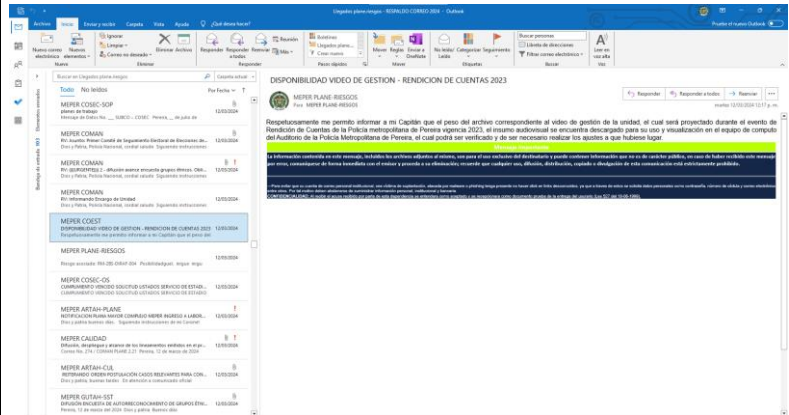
Llegadas plane-riesgos - RESPALDO COSEC 2024 - Outlook

Archivo Inicio Enviar y recibir Carpeta Vista Ayuda ¿Qué desea hacer?

Prueba el nuevo Outlook

Nuevo correo electrónico Nuevos elementos Ignorar Limpiar Correo no deseado Eliminar Archivar Responder Responder a todos Reenviar Más Reunión Buzones Llegadas plane... Crear nuevo Mover Reglas Enviar a OneNote No leído/ Leído Categorizar Seguimiento Buscar personas Libreta de direcciones Filtrar correo electrónico Leer en voz alta

Nuevo Eliminar Responder Pasos rápidos Mover Etiquetas Buscar Voz

Buscar en Llegadas plane-riesgos Carpeta actual

Todo No leídos Por Fecha

MEPER COSEC-SOP
planes de trabajo
Mensaje de Datos No. SUBCO - COSEC Pereira, de julio de
12/03/2024

MEPER COMAN
RV: Asunto: Primer Comité de Seguimiento Electoral de Elecciones de...
Dios y Patria, Policía Nacional, cordial saludo. Siguiendo instrucciones
12/03/2024

MEPER COMAN
RV: @URGENTE@2 - difusión avance encuesta grupos étnicos. Obli...
Dios y Patria, Policía Nacional, cordial saludo. Siguiendo instrucciones
12/03/2024

MEPER COMAN
RV: Informando Encargo de Unidad
Dios y Patria, Policía Nacional, cordial saludo. Siguiendo instrucciones
12/03/2024

MEPER COEST
DISPONIBILIDAD VIDEO DE GESTION - RENDICION DE CUENTAS 2023
Respetuosamente me permito informar a mi Capitán que el peso del
12/03/2024

MEPER PLANE-RIESGOS
Riesgo asociado
12/03/2024

MEPER COSEC-OS
CUMPLIMIENTO VENCIDO SOLICITUD ESTADOS SERVICIO DE ESTADI...
12/03/2024

MEPER ARTAH-PLANE
NOTIFICACION PLANA MAYOR CUMPLIDO MEPER INGRESO A LABOR...
Dios y patria buenos días. Siguiendo instrucciones de mi Coronel
12/03/2024

MEPER CALIDAD
Difusión, despliegue y alcance de los lineamientos emitidos en el pr...
Correo No. 274 / COMAN PLANE 2.21 Pereira, 12 de marzo de 2024
12/03/2024

MEPER ARTAH-CUL
REITERANDO ORDEN POSTULACIÓN CASOS RELEVANTES PARA CON...
Dios y patria, buenas tardes. En atención a comunicado oficial
12/03/2024

MEPER GUTAH-SST
DIFUSION ENCUESTA DE AUTORRECONOCIMIENTO DE GRUPOS ÉTNI...
Pereira, 12 de marzo del 2024 Dios y patria. Buenos días
12/03/2024

DISPONIBILIDAD VIDEO DE GESTION - RENDICION DE CUENTAS 2023

MEPER PLANE-RIESGOS
Para MEPER PLANE-RIESGOS

Responder Responder a todos Reenviar
martes 12/03/2024 12:17 p. m.

Respetuosamente me permito informar a mi Capitán que el peso del archivo correspondiente al video de gestión de la unidad, el cual será proyectado durante el evento de Rendición de Cuentas de la Policía metropolitana de Pereira vigencia 2023, el insumo audiovisual se encuentra descargado para su uso y visualización en el equipo de computo del Auditorio de la Policía Metropolitana de Pereira, el cual podrá ser verificado y de ser necesario realizar los ajustes a que hubiese lugar.

Mensaje Importante

La información contenida en este mensaje, incluidos los archivos adjuntos al mismo, son para el uso exclusivo del destinatario y puede contener información que no es de carácter público, en caso de haber recibido este mensaje por error, comuníquese de forma inmediata con el emisor y proceda a su eliminación; recuerde que cualquier uso, difusión, distribución, copiado o divulgación de esta comunicación está estrictamente prohibido.

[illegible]
CONFIDENCIALIDAD: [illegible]